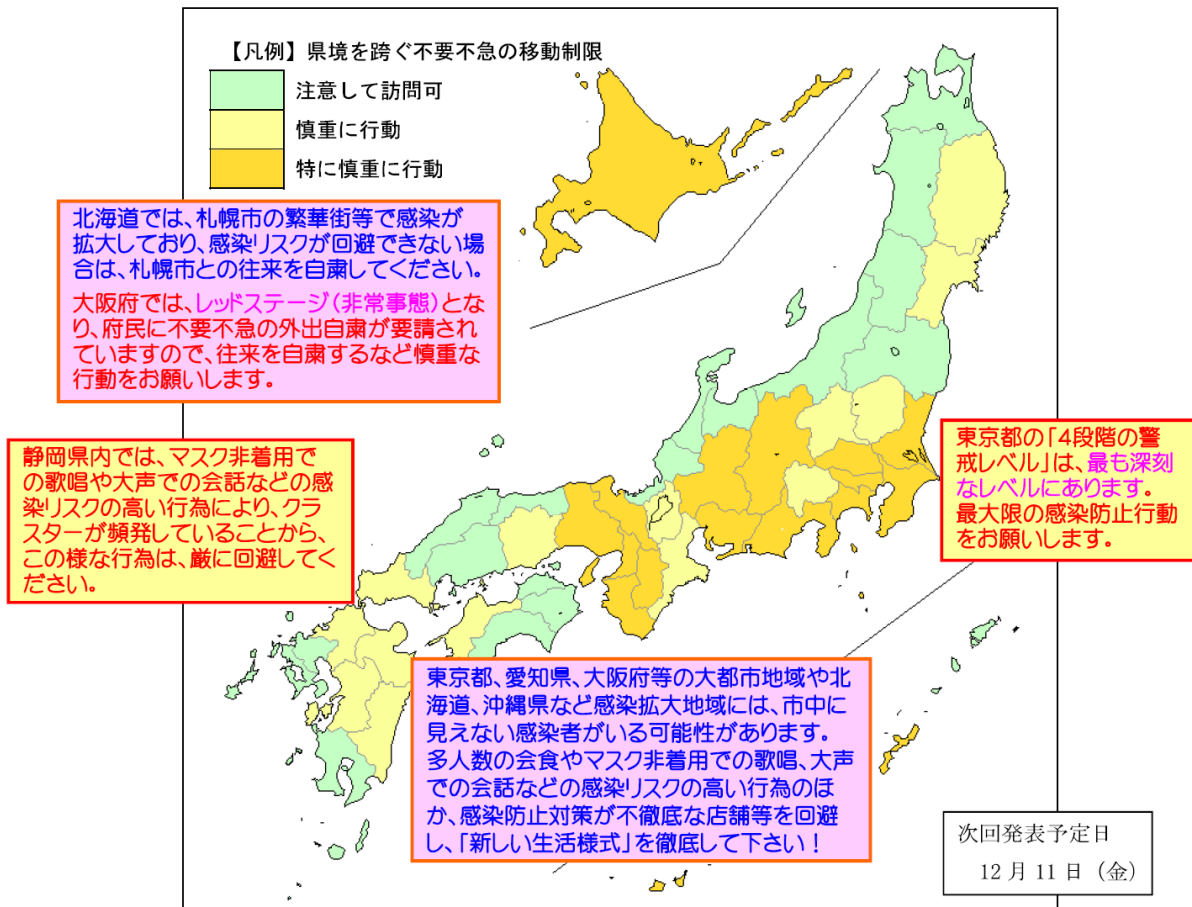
【凡例】県境を跨ぐ不要不急の移動制限

注意して訪問可

慎重に行動

特に慎重に行動

北海道では、札幌市の繁華街等で感染が拡大しており、感染リスクが回避できない場合は、札幌市との往来を自粛してください。

大阪府では、レッドステージ（非常事態）となり、府民に不要不急の外出自粛が要請されていますので、往来を自粛するなど慎重な行動をお願いします。

静岡県内では、マスク非着用での歌唱や大声での会話などの感染リスクの高い行為により、クラスターが頻発していることから、この様な行為は、厳に回避してください。

東京都の「4段階の警戒レベル」は、最も深刻なレベルにあります。最大限の感染防止行動をお願いします。

東京都、愛知県、大阪府等の大都市地域や北海道、沖縄県など感染拡大地域には、市中に見えない感染者がいる可能性があります。多人数の会食やマスク非着用での歌唱、大声での会話などの感染リスクの高い行為のほか、感染防止対策が不徹底な店舗等を回避し、「新しい生活様式」を徹底して下さい！

次回発表予定日
12 月 11 日（金）